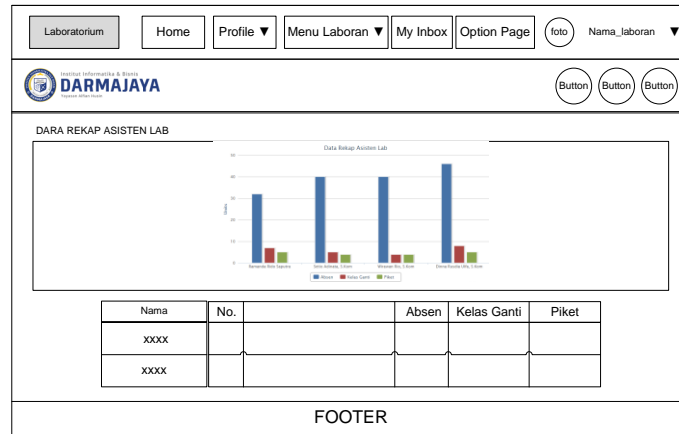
Laboratorium | Home | Profile ▼ | Menu Laboran ▼ | My Inbox | Option Page | foto | Nama_laboran ▼

Institut Informatika & Bisnis
DARMAJAYA
Yayasan Alfian Husin

Button | Button | Button

DARA REKAP ASISTEN LAB

Data Rekap Asisten Lab

50
40
30
20
10
0

Bernanda Rizki Saputra | Dinni Indriana, S.Kom | Winarwan Riz, S.Kom | Dinna Kusuma Utfa, S.Kom

Absen | Kelas Ganti | Piket

| Nama | No. | | Absen | Kelas Ganti | Piket |
|---|---|---|---|---|---|
| xxxx | | | | | |
| xxxx | | | | | |

FOOTER